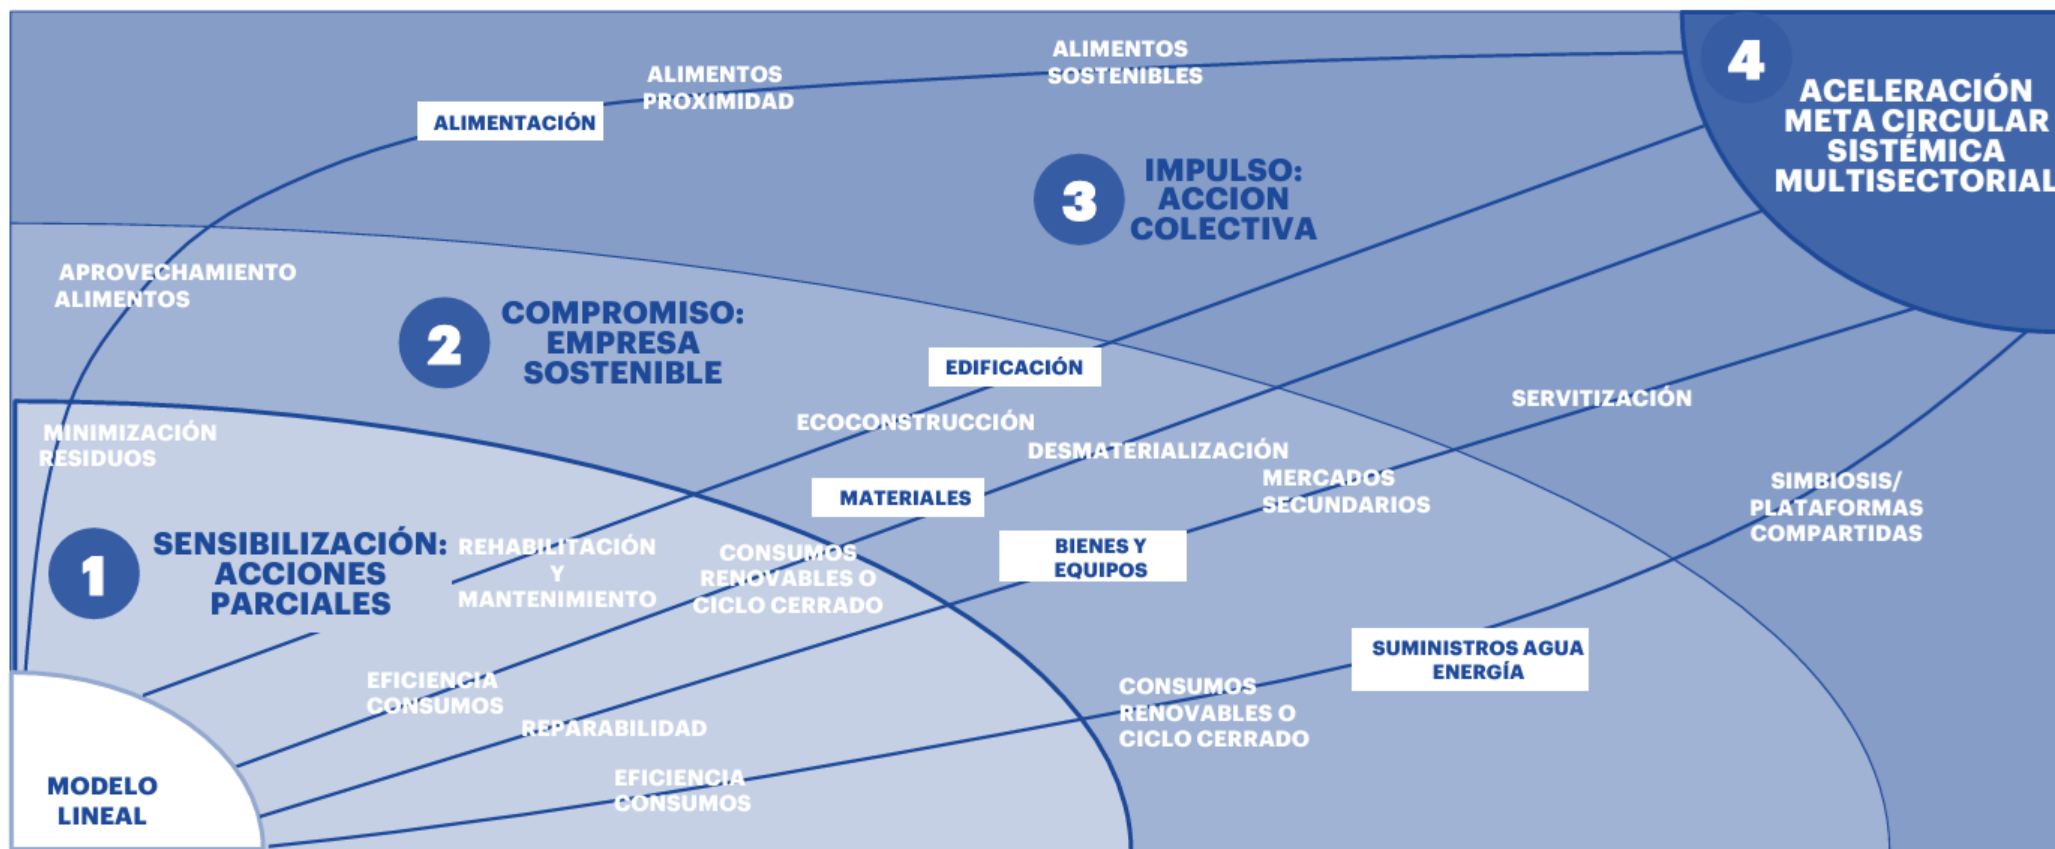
ALIMENTACIÓN

ALIMENTOS PROXIMIDAD

ALIMENTOS SOSTENIBLES

4 ACELERACIÓN META CIRCULAR SISTÉMICA MULTISECTORIAL

3 IMPULSO: ACCION COLECTIVA

APROVECHAMIENTO ALIMENTOS

2 COMPROMISO: EMPRESA SOSTENIBLE

EDIFICACIÓN

ECOCONSTRUCCIÓN

DESMATERIALIZACIÓN

SERVITIZACIÓN

MINIMIZACIÓN RESIDUOS

MATERIALES

MERCADOS SECUNDARIOS

SIMBIOSIS/ PLATAFORMAS COMPARTIDAS

1 SENSIBILIZACIÓN: ACCIONES PARCIALES

REHABILITACIÓN Y MANTENIMIENTO

CONSUMOS RENOVABLES O CICLO CERRADO

BIENES Y EQUIPOS

SUMINISTROS AGUA ENERGÍA

EFICIENCIA CONSUMOS

REPARABILIDAD

CONSUMOS RENOVABLES O CICLO CERRADO

MODELO LINEAL

EFICIENCIA CONSUMOS